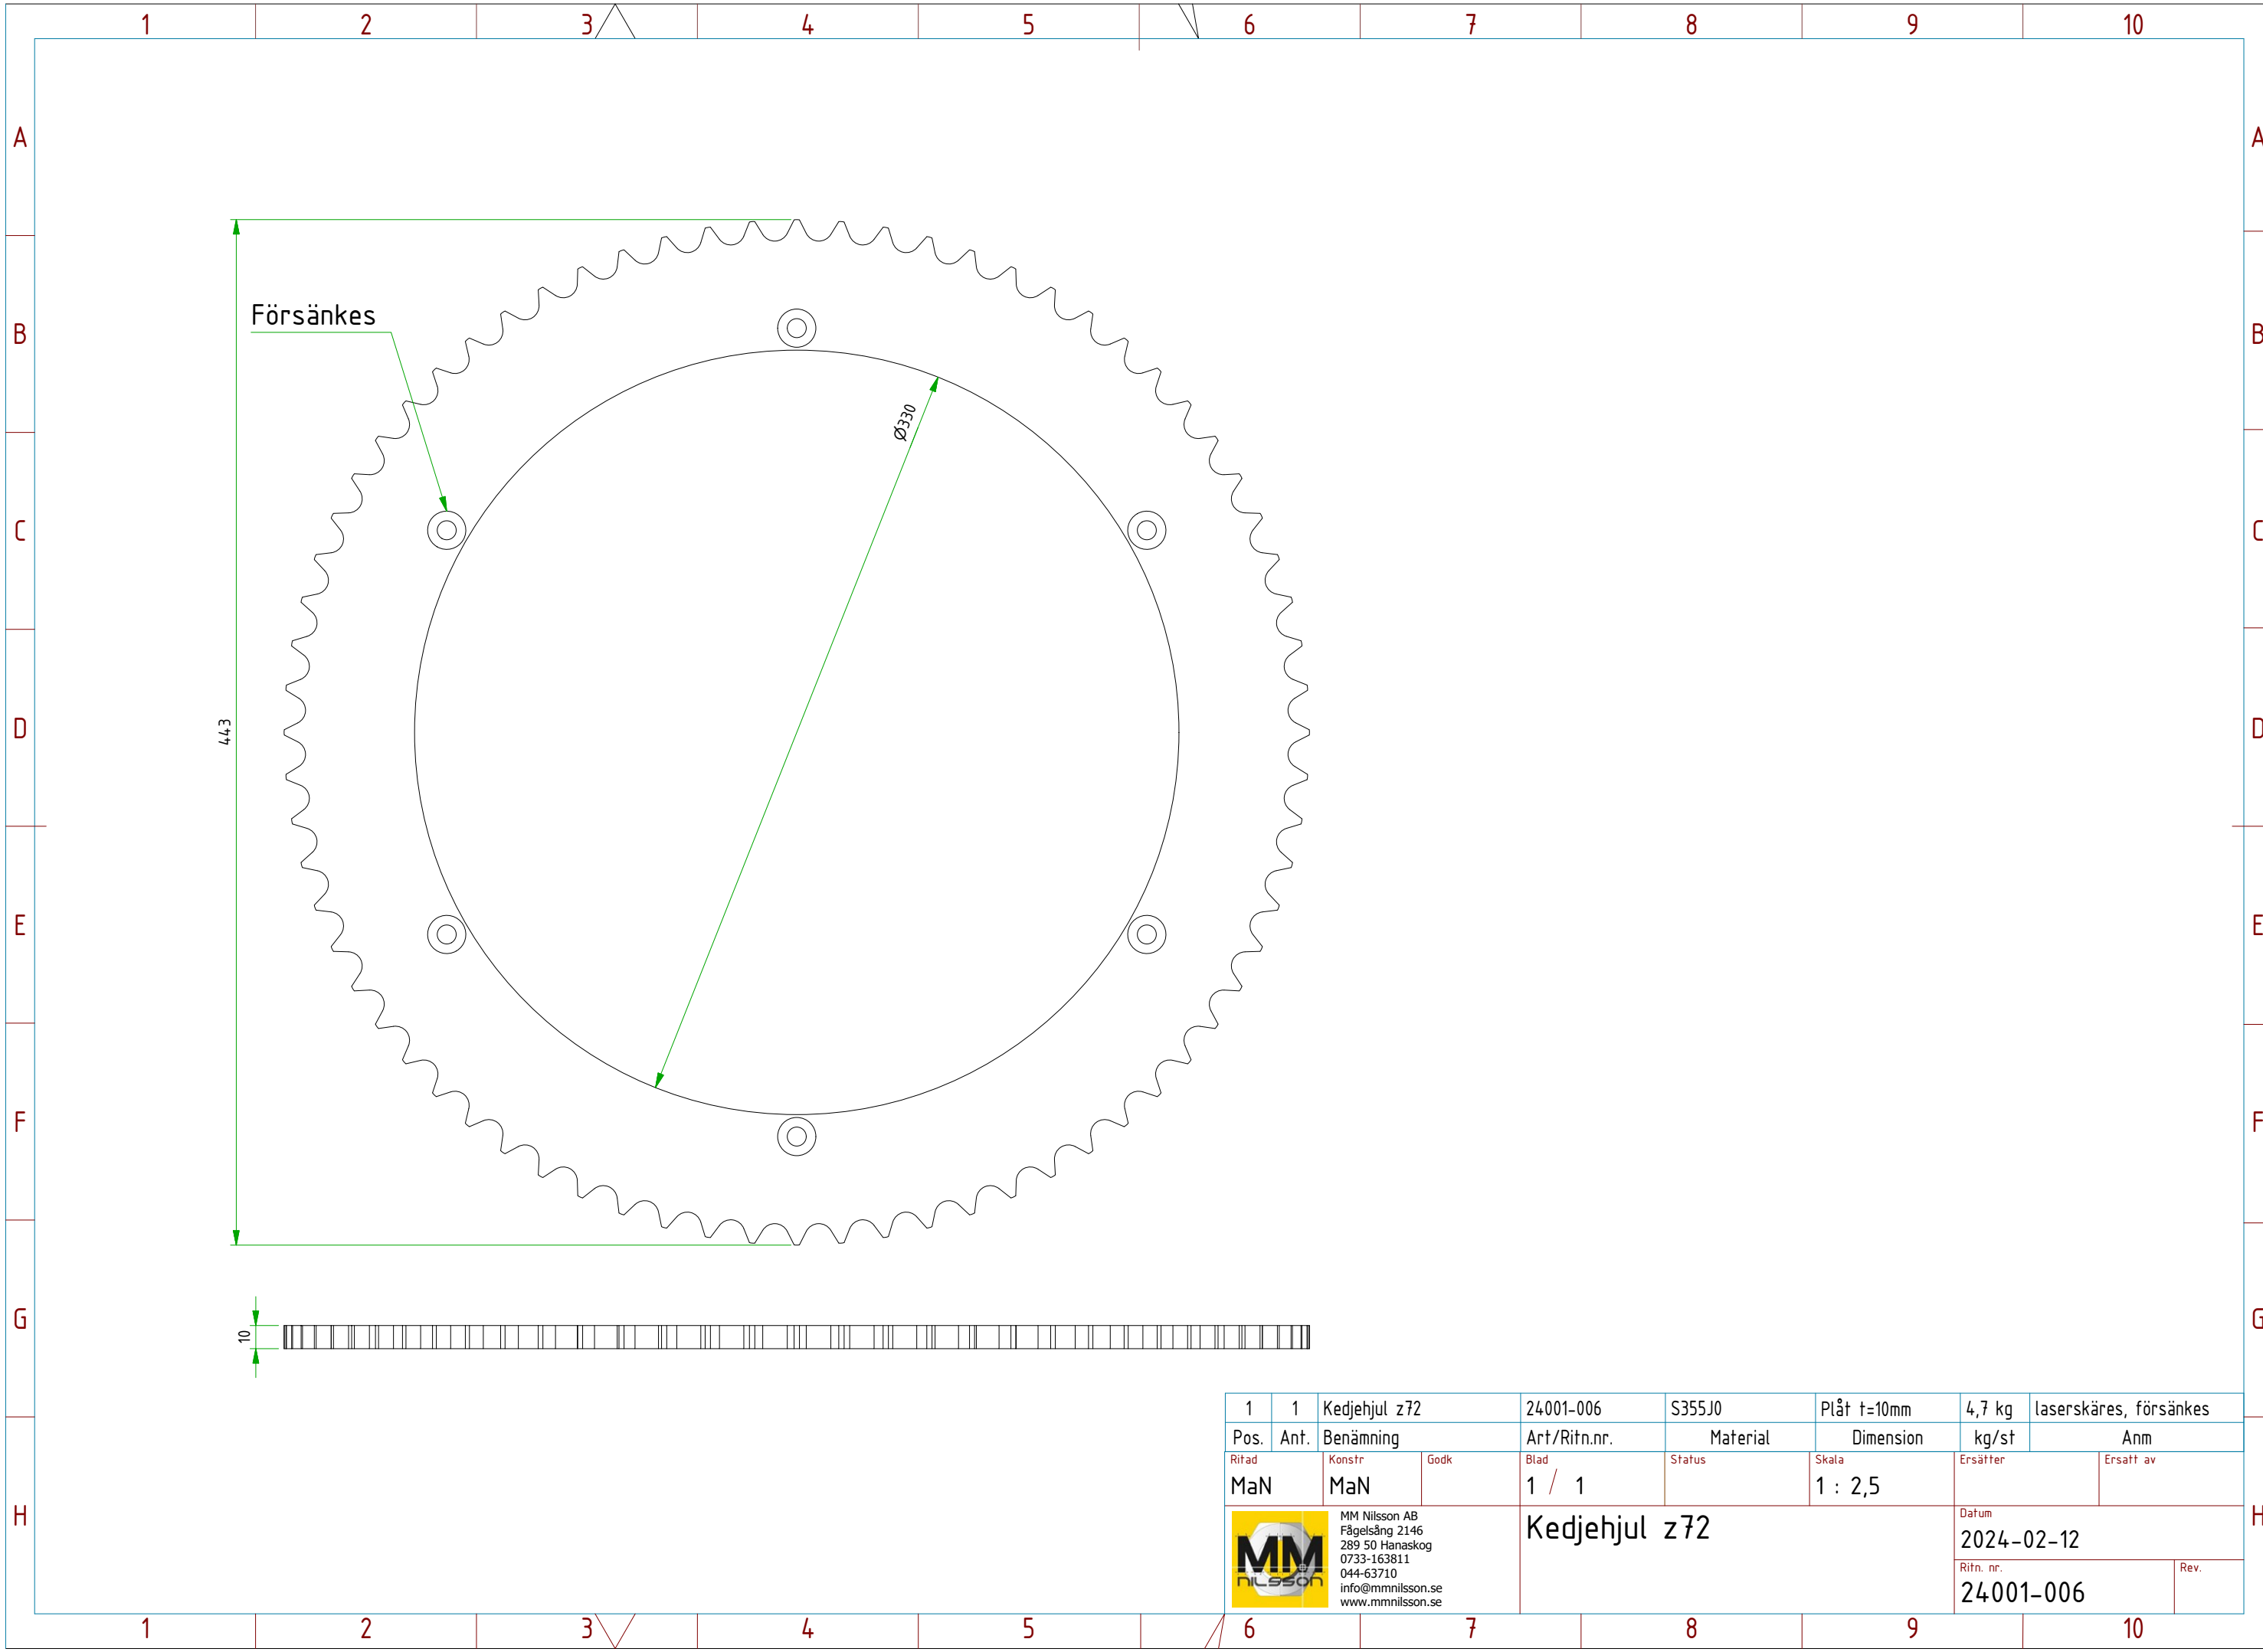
1 2 3 4 5 6 7 8 9 10

A B C D E F G H

Försänkes

Ø330

443

10

| 1 | 1 | Kedjehjul z72 | 24001-006 | S355J0 | Plåt t=10mm | 4,7 kg | laserskäres, försänkes |
|---|---|---|---|---|---|---|---|
| Pos. | Ant. | Benämning | Art/Ritn.nr. | Material | Dimension | kg/st | Anm |

Ritad
MaN

Konstr
MaN

Godk

Blad
1 / 1

Status

Skala
1 : 2,5

Ersätter

Ersatt av

MM
nilsson

MM Nilsson AB
Fågelsång 2146
289 50 Hanaskog
0733-163811
044-63710
info@mmnilsson.se
www.mmnilsson.se

Kedjehjul z72

Datum
2024-02-12

Ritn. nr.
24001-006

Rev.

1 2 3 4 5 6 7 8 9 10